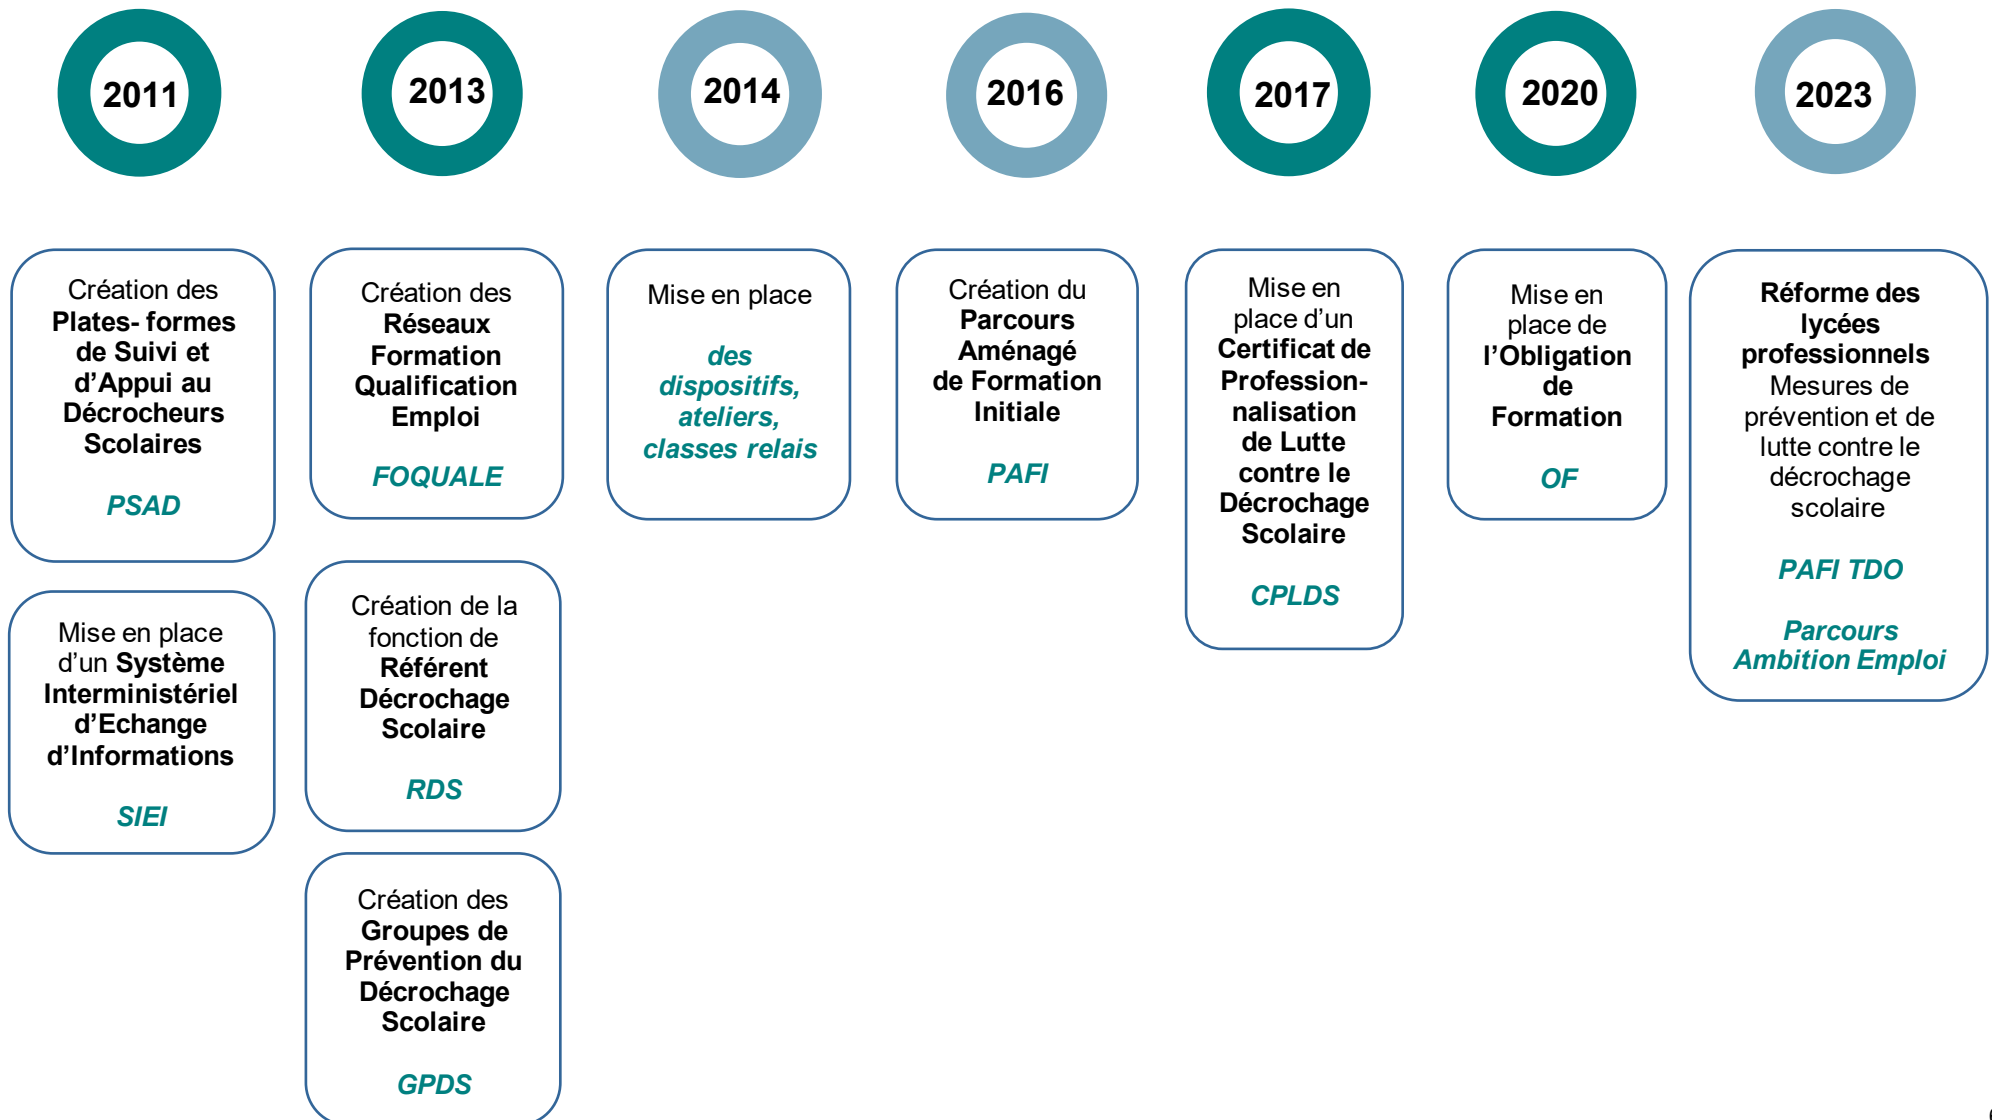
2011

Création des Plates- formes de Suivi et d'Appui au Décrocheurs Scolaires

PSAD

Mise en place d'un Système Interministériel d'Echange d'Informations

SIEI

2013

Création des Réseaux Formation Qualification Emploi

FOQUALE

Création de la fonction de Référent Décrochage Scolaire

RDS

Création des Groupes de Prévention du Décrochage Scolaire

GPDS

2014

Mise en place

des dispositifs, ateliers, classes relais

2016

Création du Parcours Aménagé de Formation Initiale

PAFI

2017

Mise en place d'un Certificat de Profession-nalisation de Lutte contre le Décrochage Scolaire

CPLDS

2020

Mise en place de l'Obligation de Formation

OF

2023

Réforme des lycées professionnels Mesures de prévention et de lutte contre le décrochage scolaire

PAFI TDO

Parcours Ambition Emploi